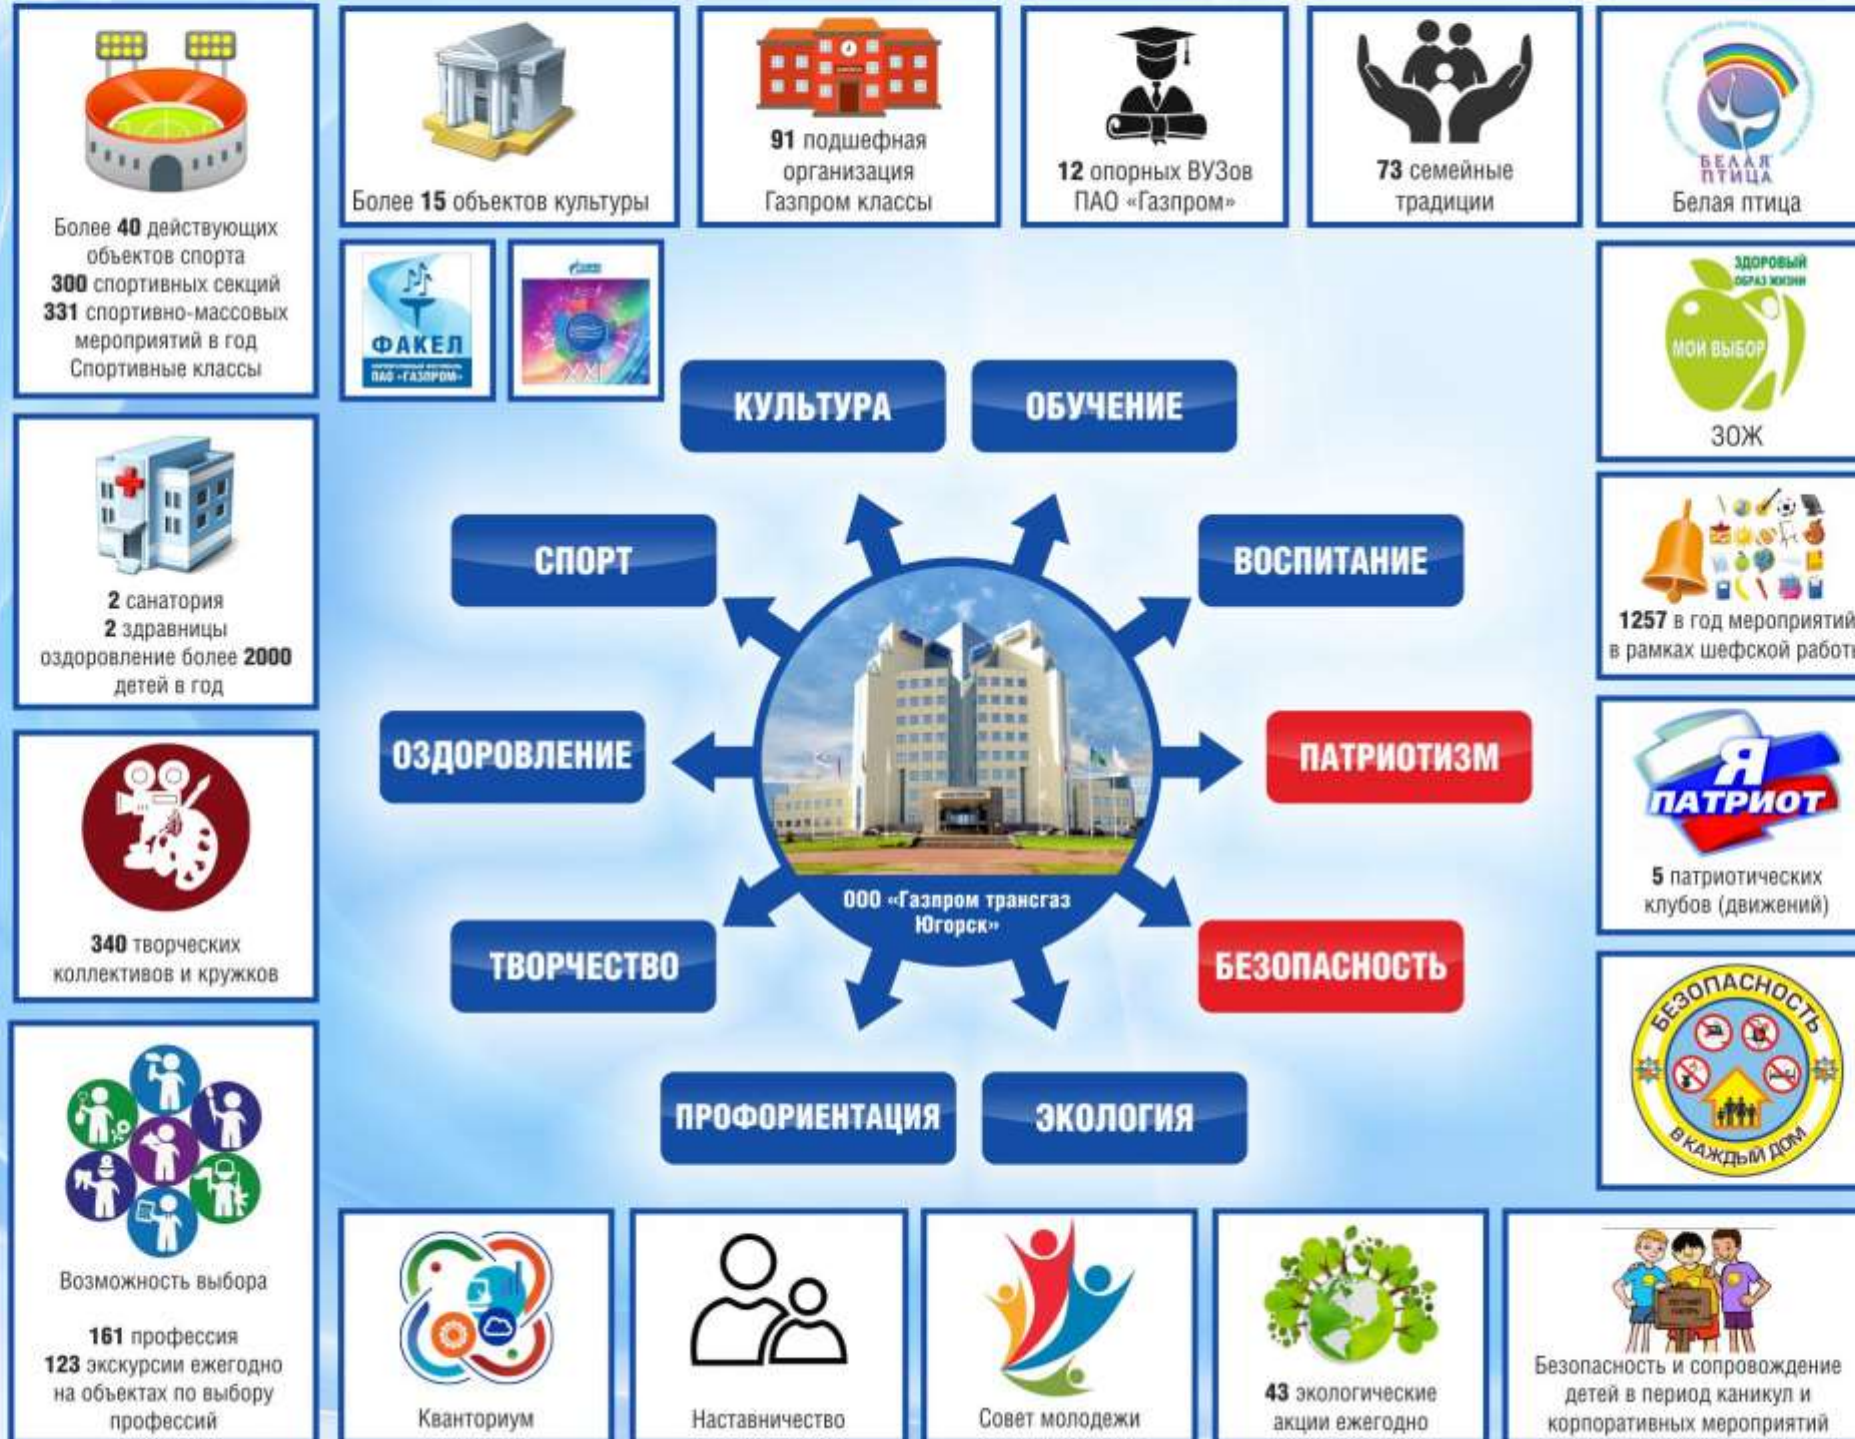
Более **40** действующих объектов спорта
**300** спортивных секций
**331** спортивно-массовых мероприятий в год
Спортивные классы

Более **15** объектов культуры

**91** подшефная организация
Газпром классы

**12** опорных ВУЗов
ПАО «Газпром»

**73** семейные традиции

БЕЛАЯ ПТИЦА
Белая птица

ФАКЕЛ
ПАО «ГАЗПРОМ»

ЗДОРОВЫЙ ОБРАЗ ЖИЗНИ
МОЙ ВЫБОР
ЗОЖ

КУЛЬТУРА

ОБУЧЕНИЕ

СПОРТ

ВОСПИТАНИЕ

**1257** в год мероприятий в рамках шефской работы

**2** санатория
**2** здравницы
оздоровление более **2000** детей в год

ОЗДОРОВЛЕНИЕ

ПАТРИОТИЗМ

Я ПАТРИОТ

**5** патриотических клубов (движений)

ООО «Газпром трансгаз Югорск»

**340** творческих коллективов и кружков

ТВОРЧЕСТВО

БЕЗОПАСНОСТЬ

БЕЗОПАСНОСТЬ
В КАЖДЫЙ ДОМ

ПРОФОРИЕНТАЦИЯ

ЭКОЛОГИЯ

Возможность выбора

**161** профессия
**123** экскурсии ежегодно на объектах по выбору профессий

Кванториум

Наставничество

Совет молодежи

**43** экологические акции ежегодно

Безопасность и сопровождение детей в период каникул и корпоративных мероприятий